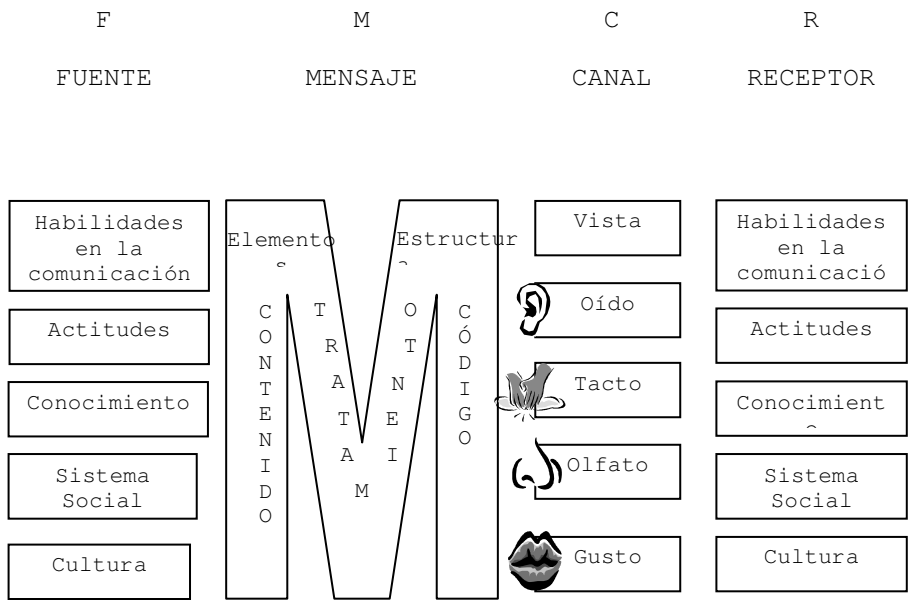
F

FUENTE

Habilidades en la comunicación

Actitudes

Conocimiento

Sistema Social

Cultura

M

MENSAJE

Elemento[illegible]

Estructur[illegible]

C O N T E N I D O

T R A T A M

O T N E I

C Ó D I G O

C

CANAL

Vista

Oído

Tacto

Olfato

Gusto

R

RECEPTOR

Habilidades en la comunicació

Actitudes

Conocimient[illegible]

Sistema Social

Cultura